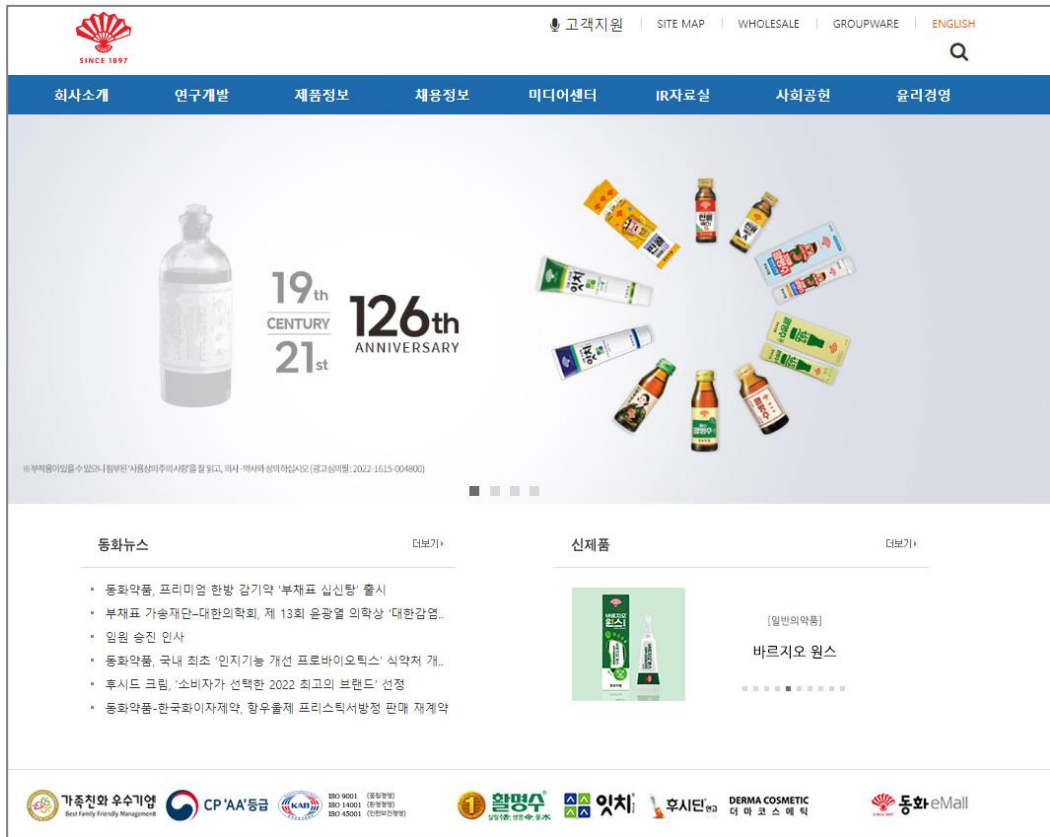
SINCE 1897

고객지원 | SITE MAP | WHOLESALE | GROUPWARE | ENGLISH

회사소개 연구개발 제품정보 채용정보 미디어센터 IR자료실 사회공헌 윤리경영

19th CENTURY 21st 126th ANNIVERSARY

잇치 활명수 잇치

※부작용이 있을 수 있으니 첨부된 '사용상의주의사항'을 잘 읽고, 의사 · 약사와 상의하십시오 (광고심의필 : 2022-1615-004800)

동화뉴스 더보기

- 동화약품, 프리미엄 한방 감기약 '부채표 십신탕' 출시
- 부채표 가송재단-대한의학회, 제 13회 윤광열 의학상 '대한감염..
- 임원 승진 인사
- 동화약품, 국내 최초 '인지기능 개선 프로바이오틱스' 식약처 개..
- 후시드 크림, '소비자가 선택한 2022 최고의 브랜드' 선정
- 동화약품-한국화이자제약, 항우울제 프리스틱서방정 판매 재계약

신제품 더보기

[일반의약품]
바르지오 원스

가족친화 우수기업 Best Family Friendly Management CP 'AA'등급 KAB ISO 9001 ISO 14001 ISO 45001 활명수 잇치 후시딘 DERMA COSMETIC 더 마 코 스 메 틱 동화eMall